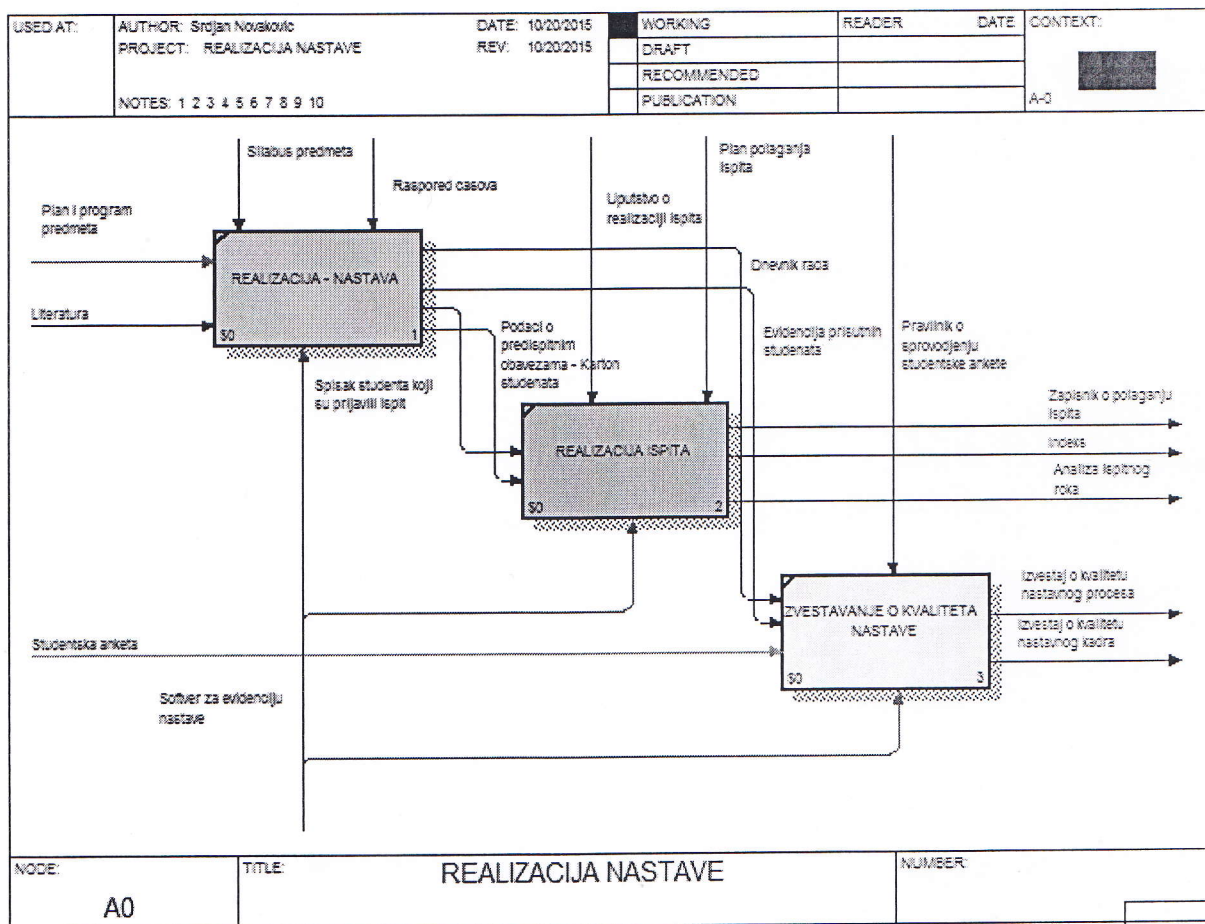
USED AT: AUTHOR: Srdjan Novakovic PROJECT: REALIZACIJA NASTAVE DATE: 10/20/2015 REV: 10/20/2015 WORKING DRAFT RECOMMENDED PUBLICATION READER DATE CONTEXT:

NOTES: 1 2 3 4 5 6 7 8 9 10

A-0

Silabus predmeta

Raspored casova

Plan i program predmeta

Literatura

REALIZACIJA - NASTAVA

$0 1

Uputstvo o realizaciji ispita

Plan polaganja ispita

Dnevnik rada

Podaci o predispitnim obavezama - Karton studenata

Evidencija prisutnih studenata

Pravilnik o sprovodjenju studentske ankete

Spisak studenta koji su prijavili ispit

REALIZACIJA ISPITA

$0 2

Zapisnik o polaganju ispita

Indeks

Analiza ispitnog roka

Izvestaj o kvalitetu nastavnog procesa

IZVESTAVANJE O KVALITETA NASTAVE

$0 3

Izvestaj o kvalitetu nastavnog kadra

Studentska anketa

Softver za evidenciju nastave

NODE: A0 TITLE: REALIZACIJA NASTAVE NUMBER: